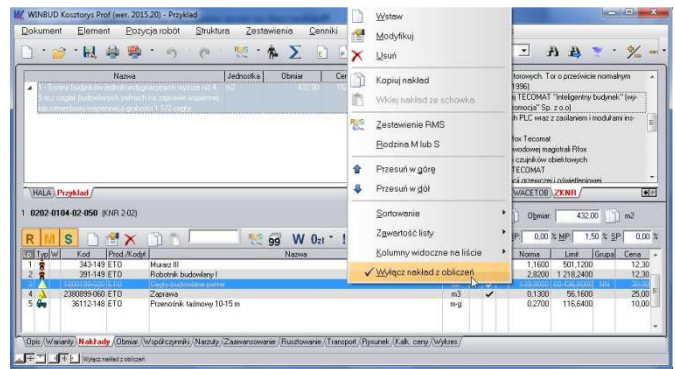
WINBUD Kosztorys Prof (wer. 2015.20) - Przykład

Dokument Element Pozycja robót Struktura Zestawienia Cenniki

| Nazwa | Jednostka | Obmiar | Cen |
|---|---|---|---|
| 1 - Ściany budynków jednokondygnacyjnych wys. do 4,5 m z cegieł budowlanych pełnych na zaprawie wapiennej lub cementowo-wapiennej o grubości 1 1/2 cegły | m2 | 432,00 | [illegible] |

HALA Przykład

1 0202-0104-02-050 (KNR 2-02)

R M S W 0zł

| Typ | W | Kod | Prod./Kodyf | Nazwa | | | Norma | Limit | Grupa | Cena |
|---|---|---|---|---|---|---|---|---|---|---|
| 1 | | 343-149 | ETO | Murarz III | | | 1,1600 | 501,1200 | | 12,30 |
| 2 | | 391-149 | ETO | Robotnik budowlany I | | | 2,8200 | 1 218,2400 | | 12,30 |
| 3 | | 1990199-050 | ETO | Cegły budowlane pełne | | | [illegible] | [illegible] | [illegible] | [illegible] |
| 4 | | 2380899-060 | ETO | Zaprawa | m3 | ✓ | 0,1300 | 56,1600 | | 25,00 |
| 5 | | 36112-148 | ETO | Przenośnik taśmowy 10-15 m | m-g | | 0,2700 | 116,6400 | | 10,00 |

Opis Warianty Nakłady Obmiar Współczynniki Narzuty Zaawansowanie Rusztowanie Transport Rysunek Kalk. ceny Wykres

Wyłącz nakład z obliczeń

Wstaw
Modyfikuj
Usuń
Kopiuj nakład
Wklej nakład ze schowka
Zestawienie RMS
Rodzina M lub S
Przesuń w górę
Przesuń w dół
Sortowanie
Zawartość listy
Kolumny widoczne na liście
Wyłącz nakład z obliczeń

torowych. Tor o przewiecie normalnym 1996)
TECOMAT "Inteligentny budynek" (wy-
pomocja" Sp. z o.o)
h PLC wraz z zasilaniem i modułami ins-
ox Tecomat
wodowej magistrali Rfox
czujników obiektowych
TECOMAT
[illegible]

WACETOB ZKNR

Obmiar 432,00 m2
0,00 % MP 1,50 % SP 0,00 %